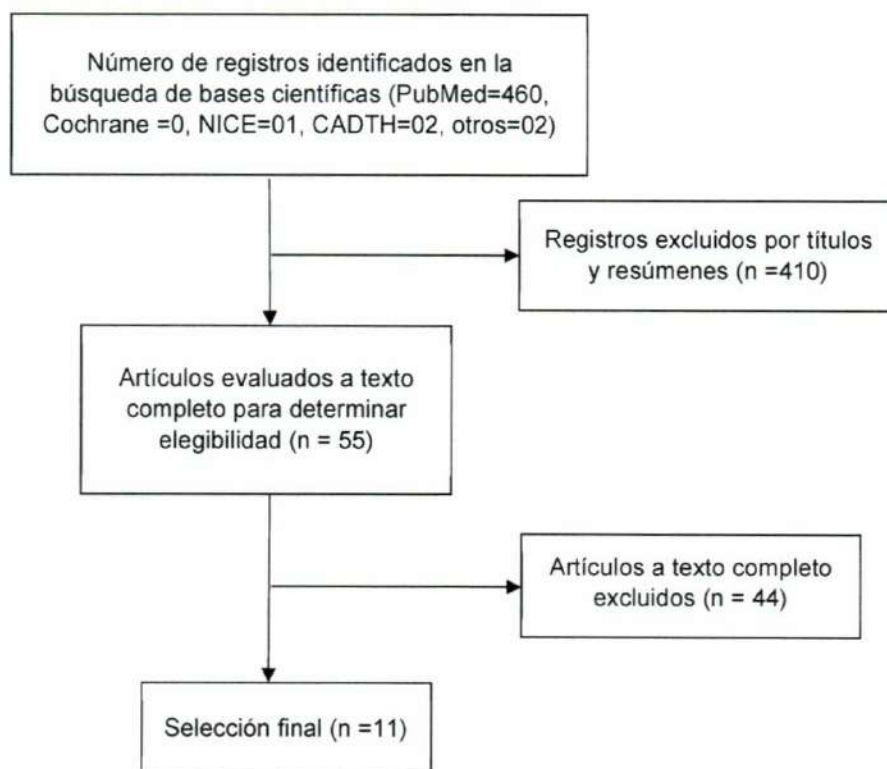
Número de registros identificados en la búsqueda de bases científicas (PubMed=460, Cochrane =0, NICE=01, CADTH=02, otros=02)

Registros excluidos por títulos y resúmenes (n =410)

Artículos evaluados a texto completo para determinar elegibilidad (n = 55)

Artículos a texto completo excluidos (n = 44)

Selección final (n =11)